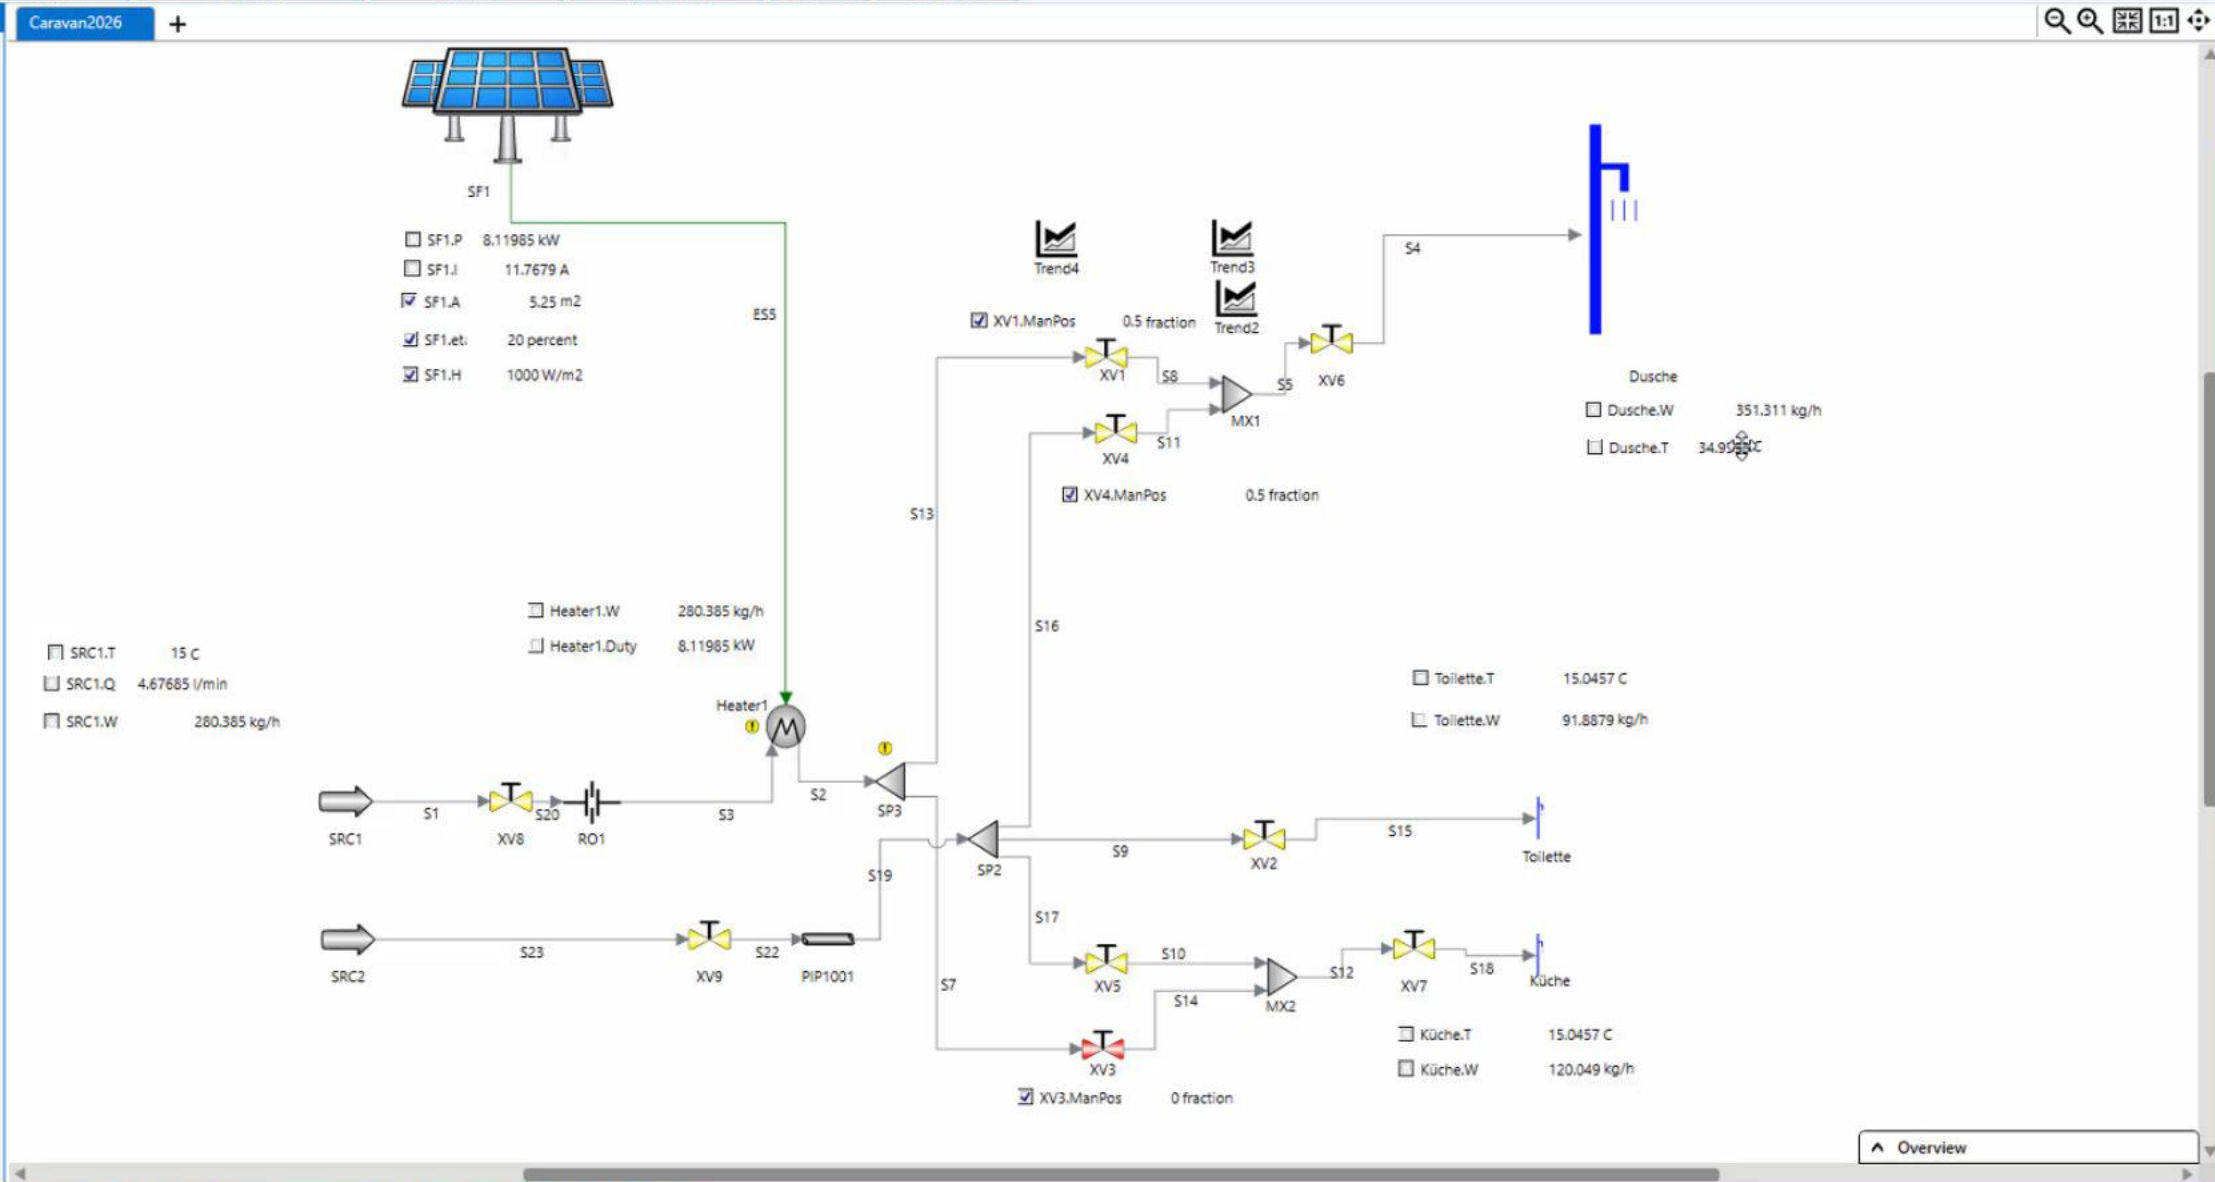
Caravan2026 +

1:1

SF1

SF1.P 8.11985 kW
SF1.I 11.7679 A
SF1.A 5.25 m2
SF1.et 20 percent
SF1.H 1000 W/m2

ES5

Trend4
Trend3
Trend2

S4

XV1.ManPos 0.5 fraction

XV1
S8
S5
XV6
MX1
XV4
S11

Dusche
Dusche.W 351.311 kg/h
Dusche.T 34.9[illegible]C

XV4.ManPos 0.5 fraction

S13

S16

Heater1.W 280.385 kg/h
Heater1.Duty 8.11985 kW

SRC1.T 15 C
SRC1.Q 4.67685 l/min
SRC1.W 280.385 kg/h

Heater1

Toilette.T 15.0457 C
Toilette.W 91.8879 kg/h

S1
XV8
S20
RO1
S3
S2
SP3
SRC1

SP2
S9
XV2
S15
Toilette

S19
S17

SRC2
S23
XV9
S22
PIP1001
S7
XV5
S10
MX2
S12
XV7
S18
Küche
S14

XV3

Küche.T 15.0457 C
Küche.W 120.049 kg/h

XV3.ManPos 0 fraction

Overview